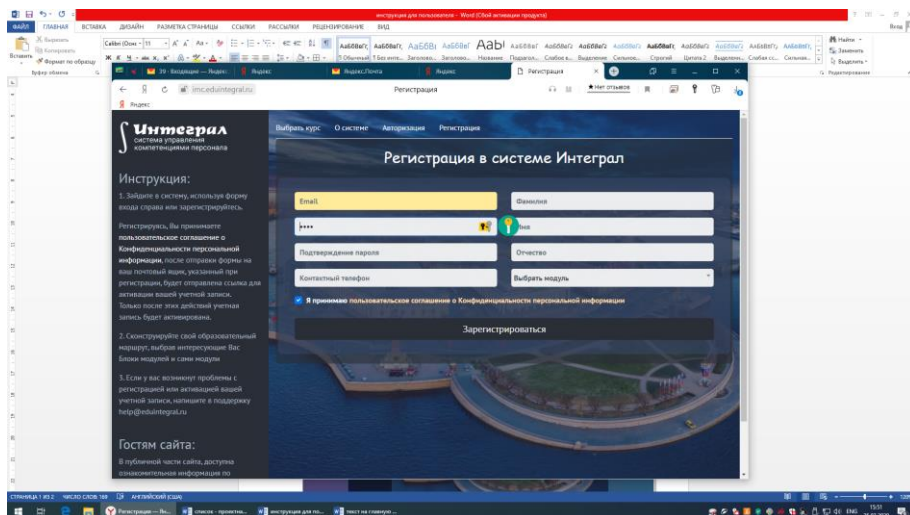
инструкция для пользователя - Word (Сбой активации продукта)

ФАЙЛ ГЛАВНАЯ ВСТАВКА ДИЗАЙН РАЗМЕТКА СТРАНИЦЫ ССЫЛКИ РАССЫЛКИ РЕЦЕНЗИРОВАНИЕ ВИД

Вырезать Копировать Вставить Формат по образцу Буфер обмена

Calibri (Осно 11

АаБбВвГг, АаБбВвГг, АаБбВі АаБбВеГ АаБ АаБбВеГ АаБбВеГг АаБбВеГг АаБбВеГг АаБбВеГг АаБбВеГг АаБбВеГг АаБбВеГг АаБбВеГг

Обычный Без инте... Заголово... Заголово... Название Подзагол... Слабое в... Выделение Сильное... Сильное... Строгий Цитата 2 Выделенн... Слабая сс... Сильная...

Найти Заменить Выделить Редактирование

39 · Входящие — Яндекс Яндекс Яндекс.Почта Яндекс Регистрация

imc.eduintegral.ru Регистрация Нет отзывов

Яндекс

Интеграл
система управления компетенциями персонала

Выбрать курс О системе Авторизация Регистрация

Регистрация в системе Интеграл

Инструкция:

1. Зайдите в систему, используя форму входа справа или зарегистрируйтесь.

Регистрируясь, Вы принимаете пользовательское соглашение о Конфиденциальности персональной информации, после отправки формы на ваш почтовый ящик, указанный при регистрации, будет отправлена ссылка для активации вашей учетной записи. Только после этих действий учетная запись будет активирована.

2. Сконструируйте свой образовательный маршрут, выбрав интересующие Вас Блоки модулей и сами модули

3. Если у вас возникнут проблемы с регистрацией или активацией вашей учетной записи, напишите в поддержку help@eduintegral.ru

Гостям сайта:

В публичной части сайта, доступна ознакомительная информация по

Email
Фамилия
••••
Имя
Подтверждение пароля
Отчество
Контактный телефон
Выбрать модуль

Я принимаю пользовательское соглашение о Конфиденциальности персональной информации

Зарегистрироваться

СТРАНИЦА 1 ИЗ 2 ЧИСЛО СЛОВ: 168 АНГЛИЙСКИЙ (США)

Регистрация — Ян... список - проектна... инструкция для по... текст на главную ...

ENG 15:51